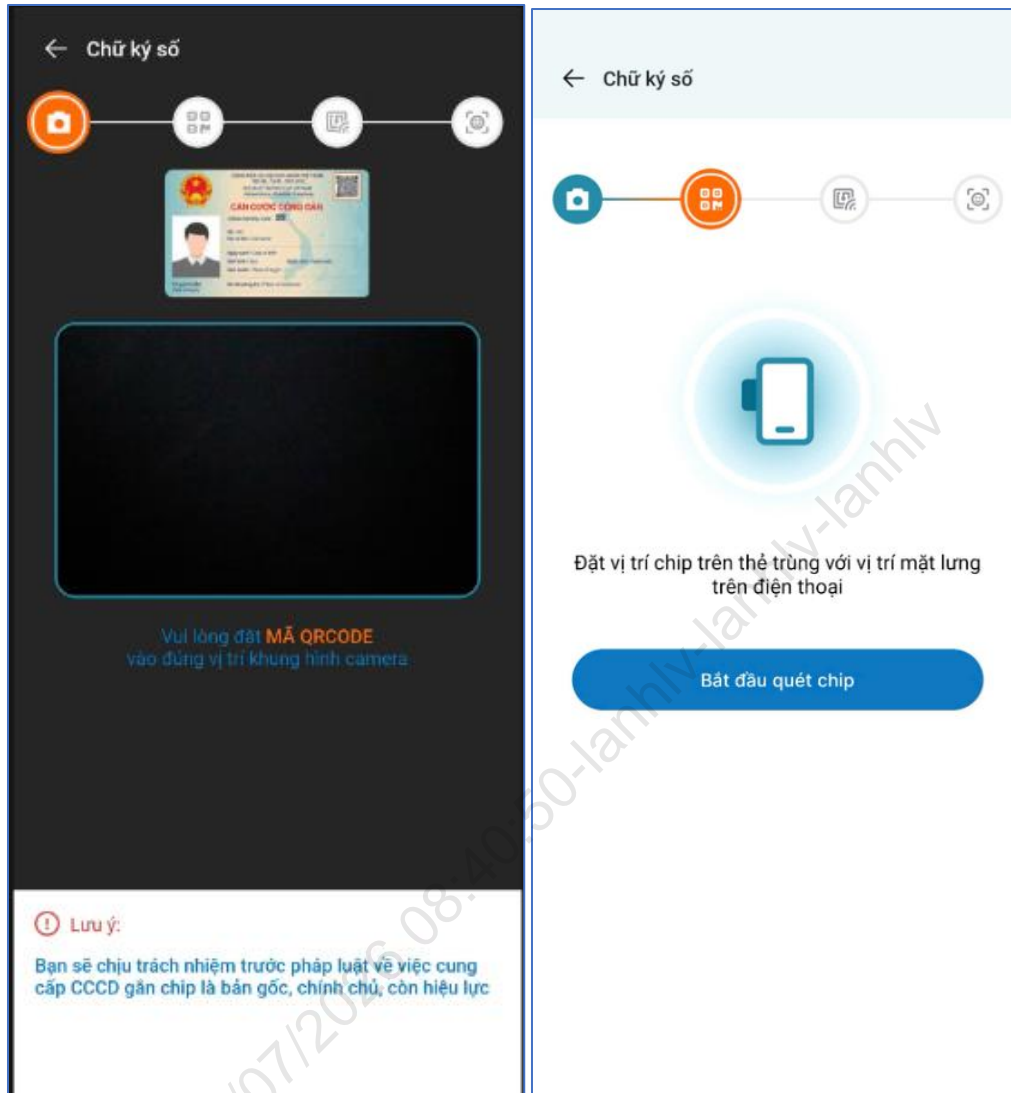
← Chữ ký số

CĂN CƯỚC CÔNG DÂN

Vui lòng đặt MÃ QRCODE vào đúng vị trí khung hình camera

Lưu ý:

Bạn sẽ chịu trách nhiệm trước pháp luật về việc cung cấp CCCD gắn chip là bản gốc, chính chủ, còn hiệu lực

← Chữ ký số

Đặt vị trí chip trên thẻ trùng với vị trí mặt lưng trên điện thoại

Bắt đầu quét chip

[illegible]/07/2026 08:40:50-lanhlv-lanhlv-lanhlv